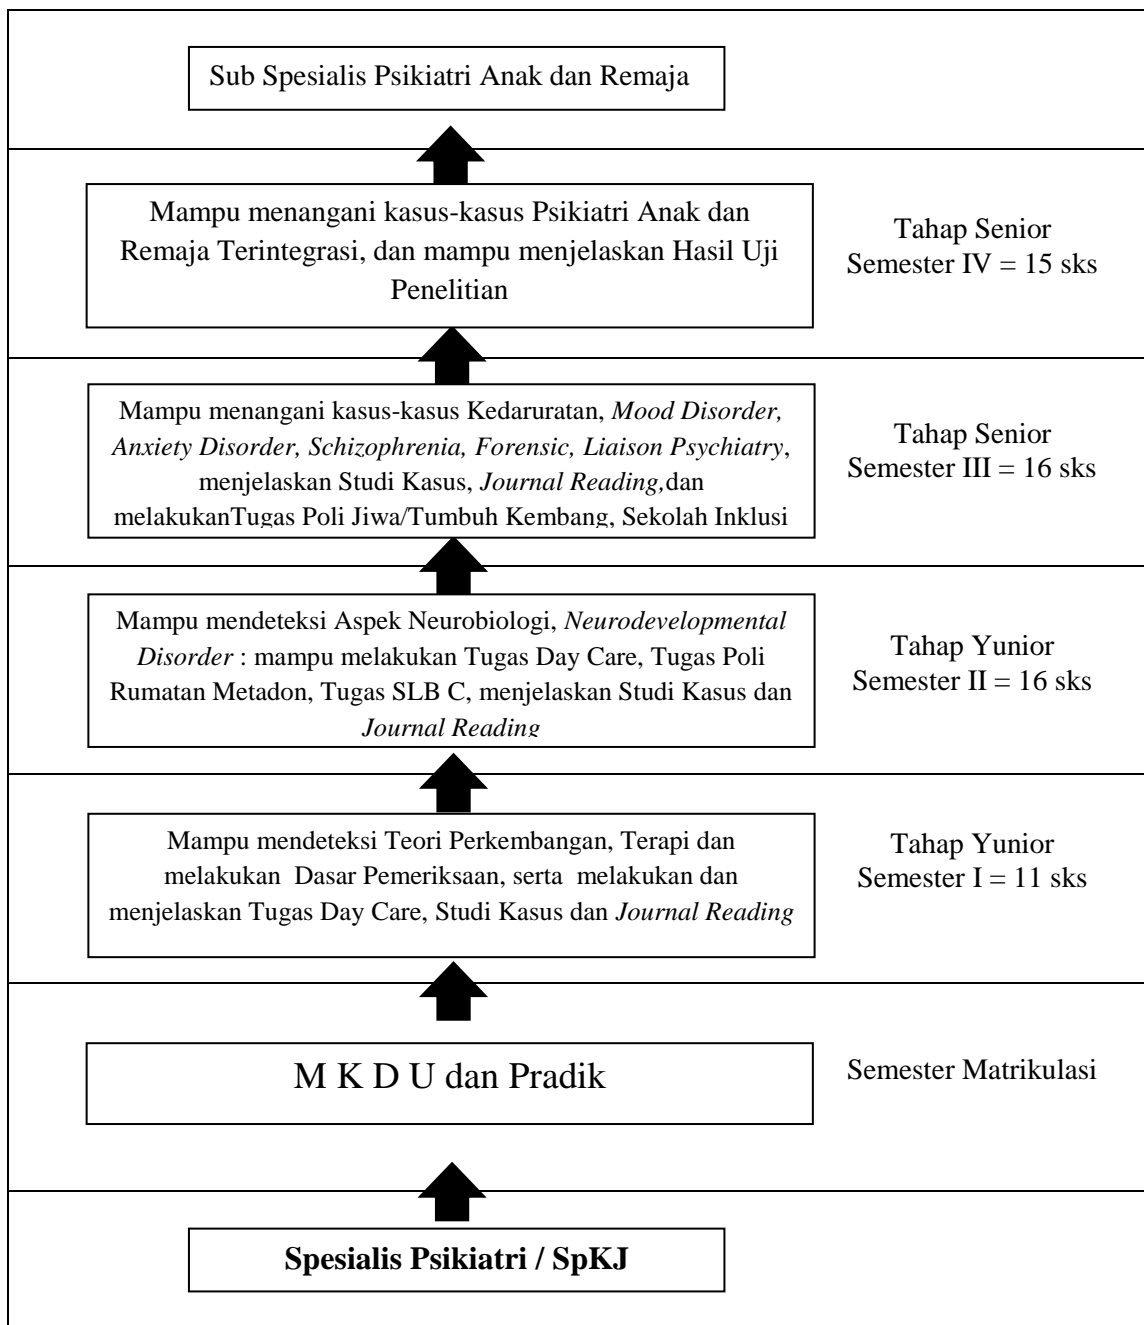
Sub Spesialis Psikiatri Anak dan Remaja

Mampu menangani kasus-kasus Psikiatri Anak dan Remaja Terintegrasi, dan mampu menjelaskan Hasil Uji Penelitian

Tahap Senior
Semester IV = 15 sks

Mampu menangani kasus-kasus Kedaruratan, *Mood Disorder, Anxiety Disorder, Schizophrenia, Forensic, Liaison Psychiatry*, menjelaskan Studi Kasus, *Journal Reading,*dan melakukanTugas Poli Jiwa/Tumbuh Kembang, Sekolah Inklusi

Tahap Senior
Semester III = 16 sks

Mampu mendeteksi Aspek Neurobiologi, *Neurodevelopmental Disorder* : mampu melakukan Tugas Day Care, Tugas Poli Rumatan Metadon, Tugas SLB C, menjelaskan Studi Kasus dan *Journal Reading*

Tahap Yunior
Semester II = 16 sks

Mampu mendeteksi Teori Perkembangan, Terapi dan melakukan Dasar Pemeriksaan, serta melakukan dan menjelaskan Tugas Day Care, Studi Kasus dan *Journal Reading*

Tahap Yunior
Semester I = 11 sks

M K D U dan Pradik

Semester Matrikulasi

**Spesialis Psikiatri / SpKJ**